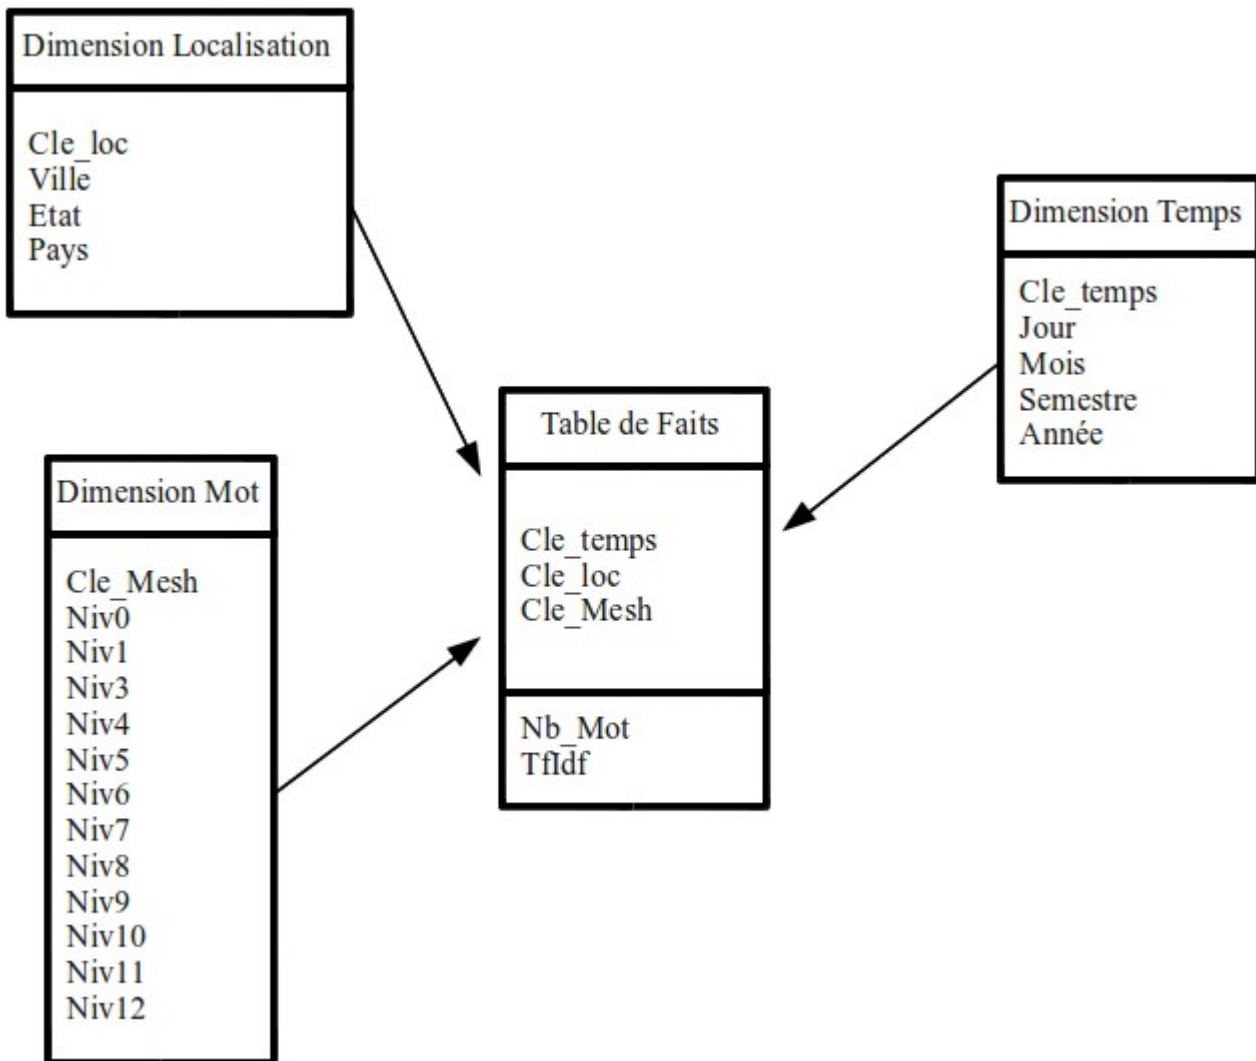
Dimension Localisation

Cle_loc
Ville
Etat
Pays

Dimension Temps

Cle_temps
Jour
Mois
Semestre
Année

Table de Faits

Cle_temps
Cle_loc
Cle_Mesh

Nb_Mot
TfIdf

Dimension Mot

Cle_Mesh
Niv0
Niv1
Niv3
Niv4
Niv5
Niv6
Niv7
Niv8
Niv9
Niv10
Niv11
Niv12